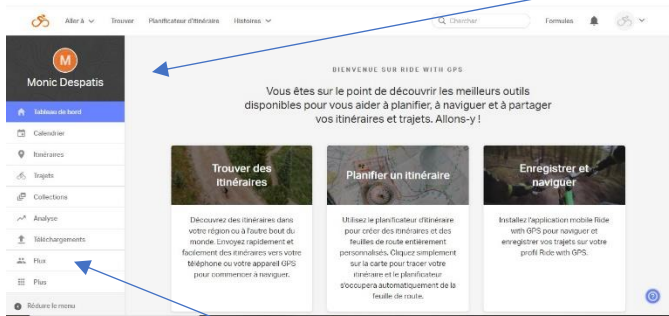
Aller à Trouver Planificateur d'itinéraire Historique

Chercher

Formules

M

Monic Despatis

Tableau de bord

Calendrier

Itinéraires

Trajets

Collections

Analyse

Téléchargements

Flux

Plus

Réduire le menu

BIENVENUE SUR RIDE WITH GPS

Vous êtes sur le point de découvrir les meilleurs outils disponibles pour vous aider à planifier, à naviguer et à partager vos itinéraires et trajets. Allons-y !

Trouver des itinéraires

Découvrez des itinéraires dans votre région ou à l'autre bout du monde. Envoyez rapidement et facilement des itinéraires vers votre téléphone ou votre appareil GPS pour commencer à naviguer.

Planifier un itinéraire

Utilisez le planificateur d'itinéraire pour créer des itinéraires et des feuilles de route entièrement personnalisés. Cliquez simplement sur la carte pour tracer votre itinéraire et le planificateur s'occupera automatiquement de la feuille de route.

Enregistrer et naviguer

Installez l'application mobile Ride with GPS pour naviguer et enregistrer vos trajets sur votre profil Ride with GPS.